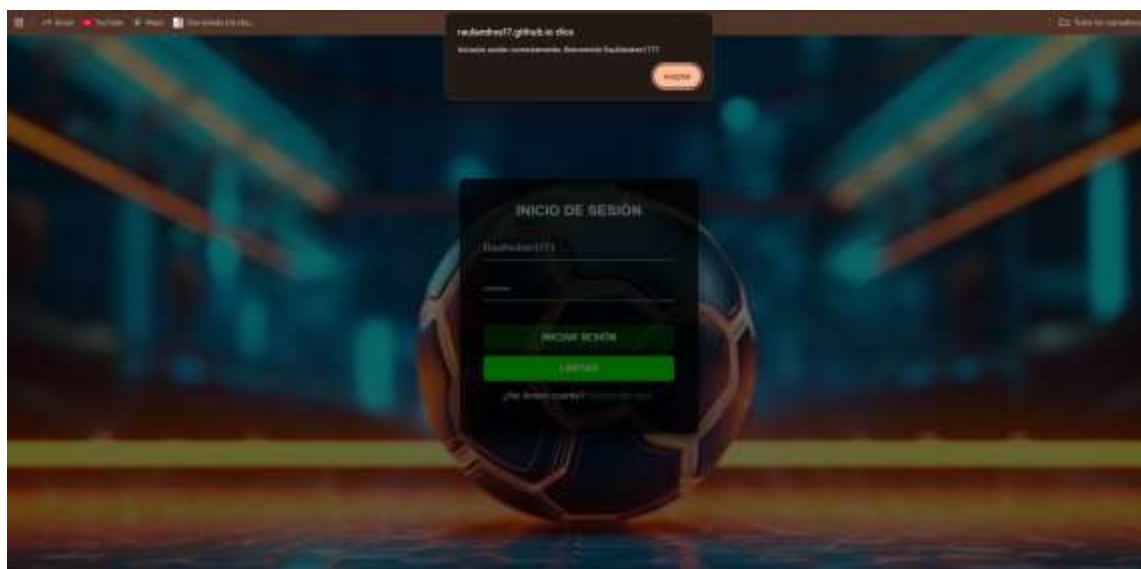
Gmail YouTube Maps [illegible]

raulandres17.github.io dice

Iniciaste sesión correctamente. Bienvenido Raulandres1717

Aceptar

Todos los marcadores

INICIO DE SESIÓN

Raulandres1717

•••••••

INICIAR SESIÓN

LIMPIAR

¿No tienes cuenta? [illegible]